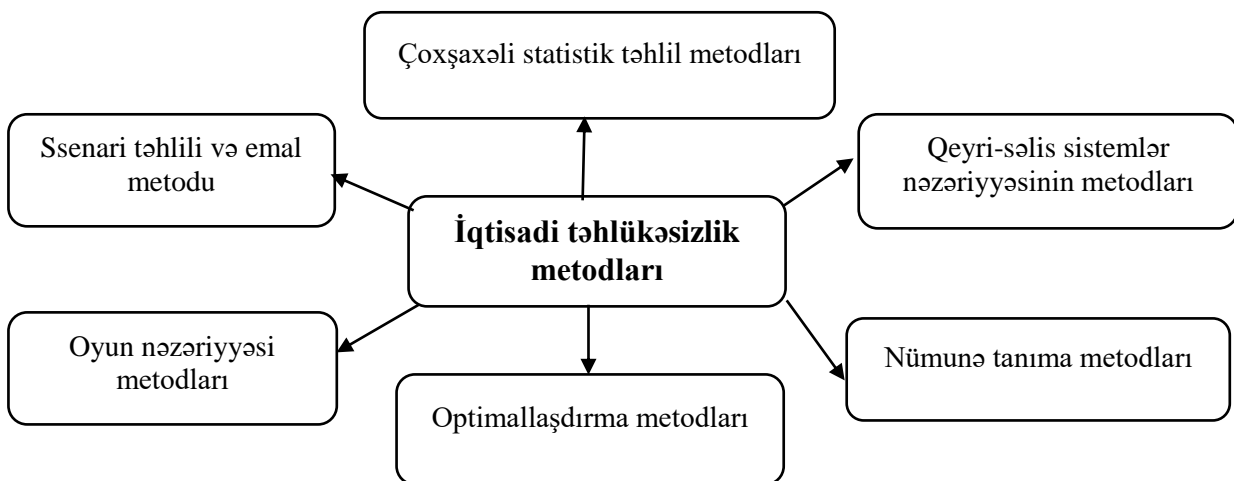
Çoxşaxəli statistik təhlil metodları

Ssenari təhlili və emal metodu

Qeyri-səlis sistemlər nəzəriyyəsinin metodları

İqtisadi təhlükəsizlik metodları

Oyun nəzəriyyəsi metodları

Nümunə tanıma metodları

Optimallaşdırma metodları